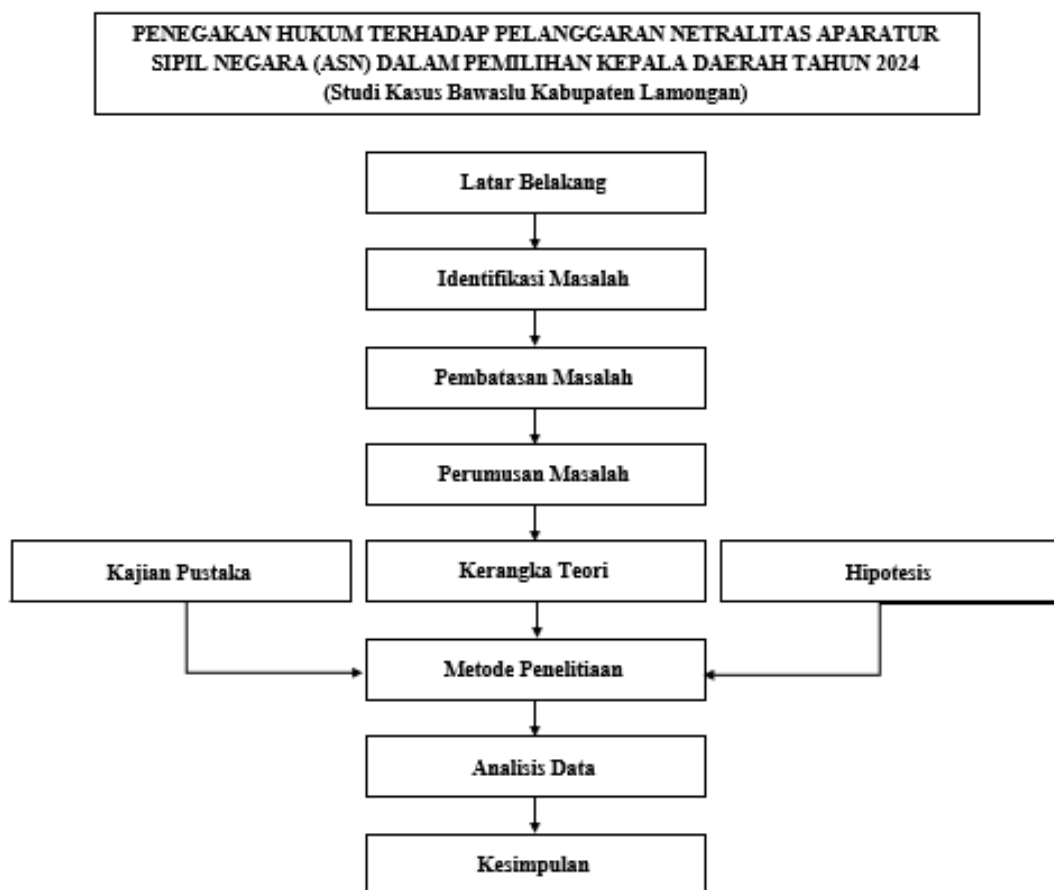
PENEGAKAN HUKUM TERHADAP PELANGGARAN NETRALITAS APARATUR SIPIL NEGARA (ASN) DALAM PEMILIHAN KEPALA DAERAH TAHUN 2024
(Studi Kasus Bawaslu Kabupaten Lamongan)

Latar Belakang

Identifikasi Masalah

Pembatasan Masalah

Perumusan Masalah

Kajian Pustaka

Kerangka Teori

Hipotesis

Metode Penelitiaan

Analisis Data

Kesimpulan